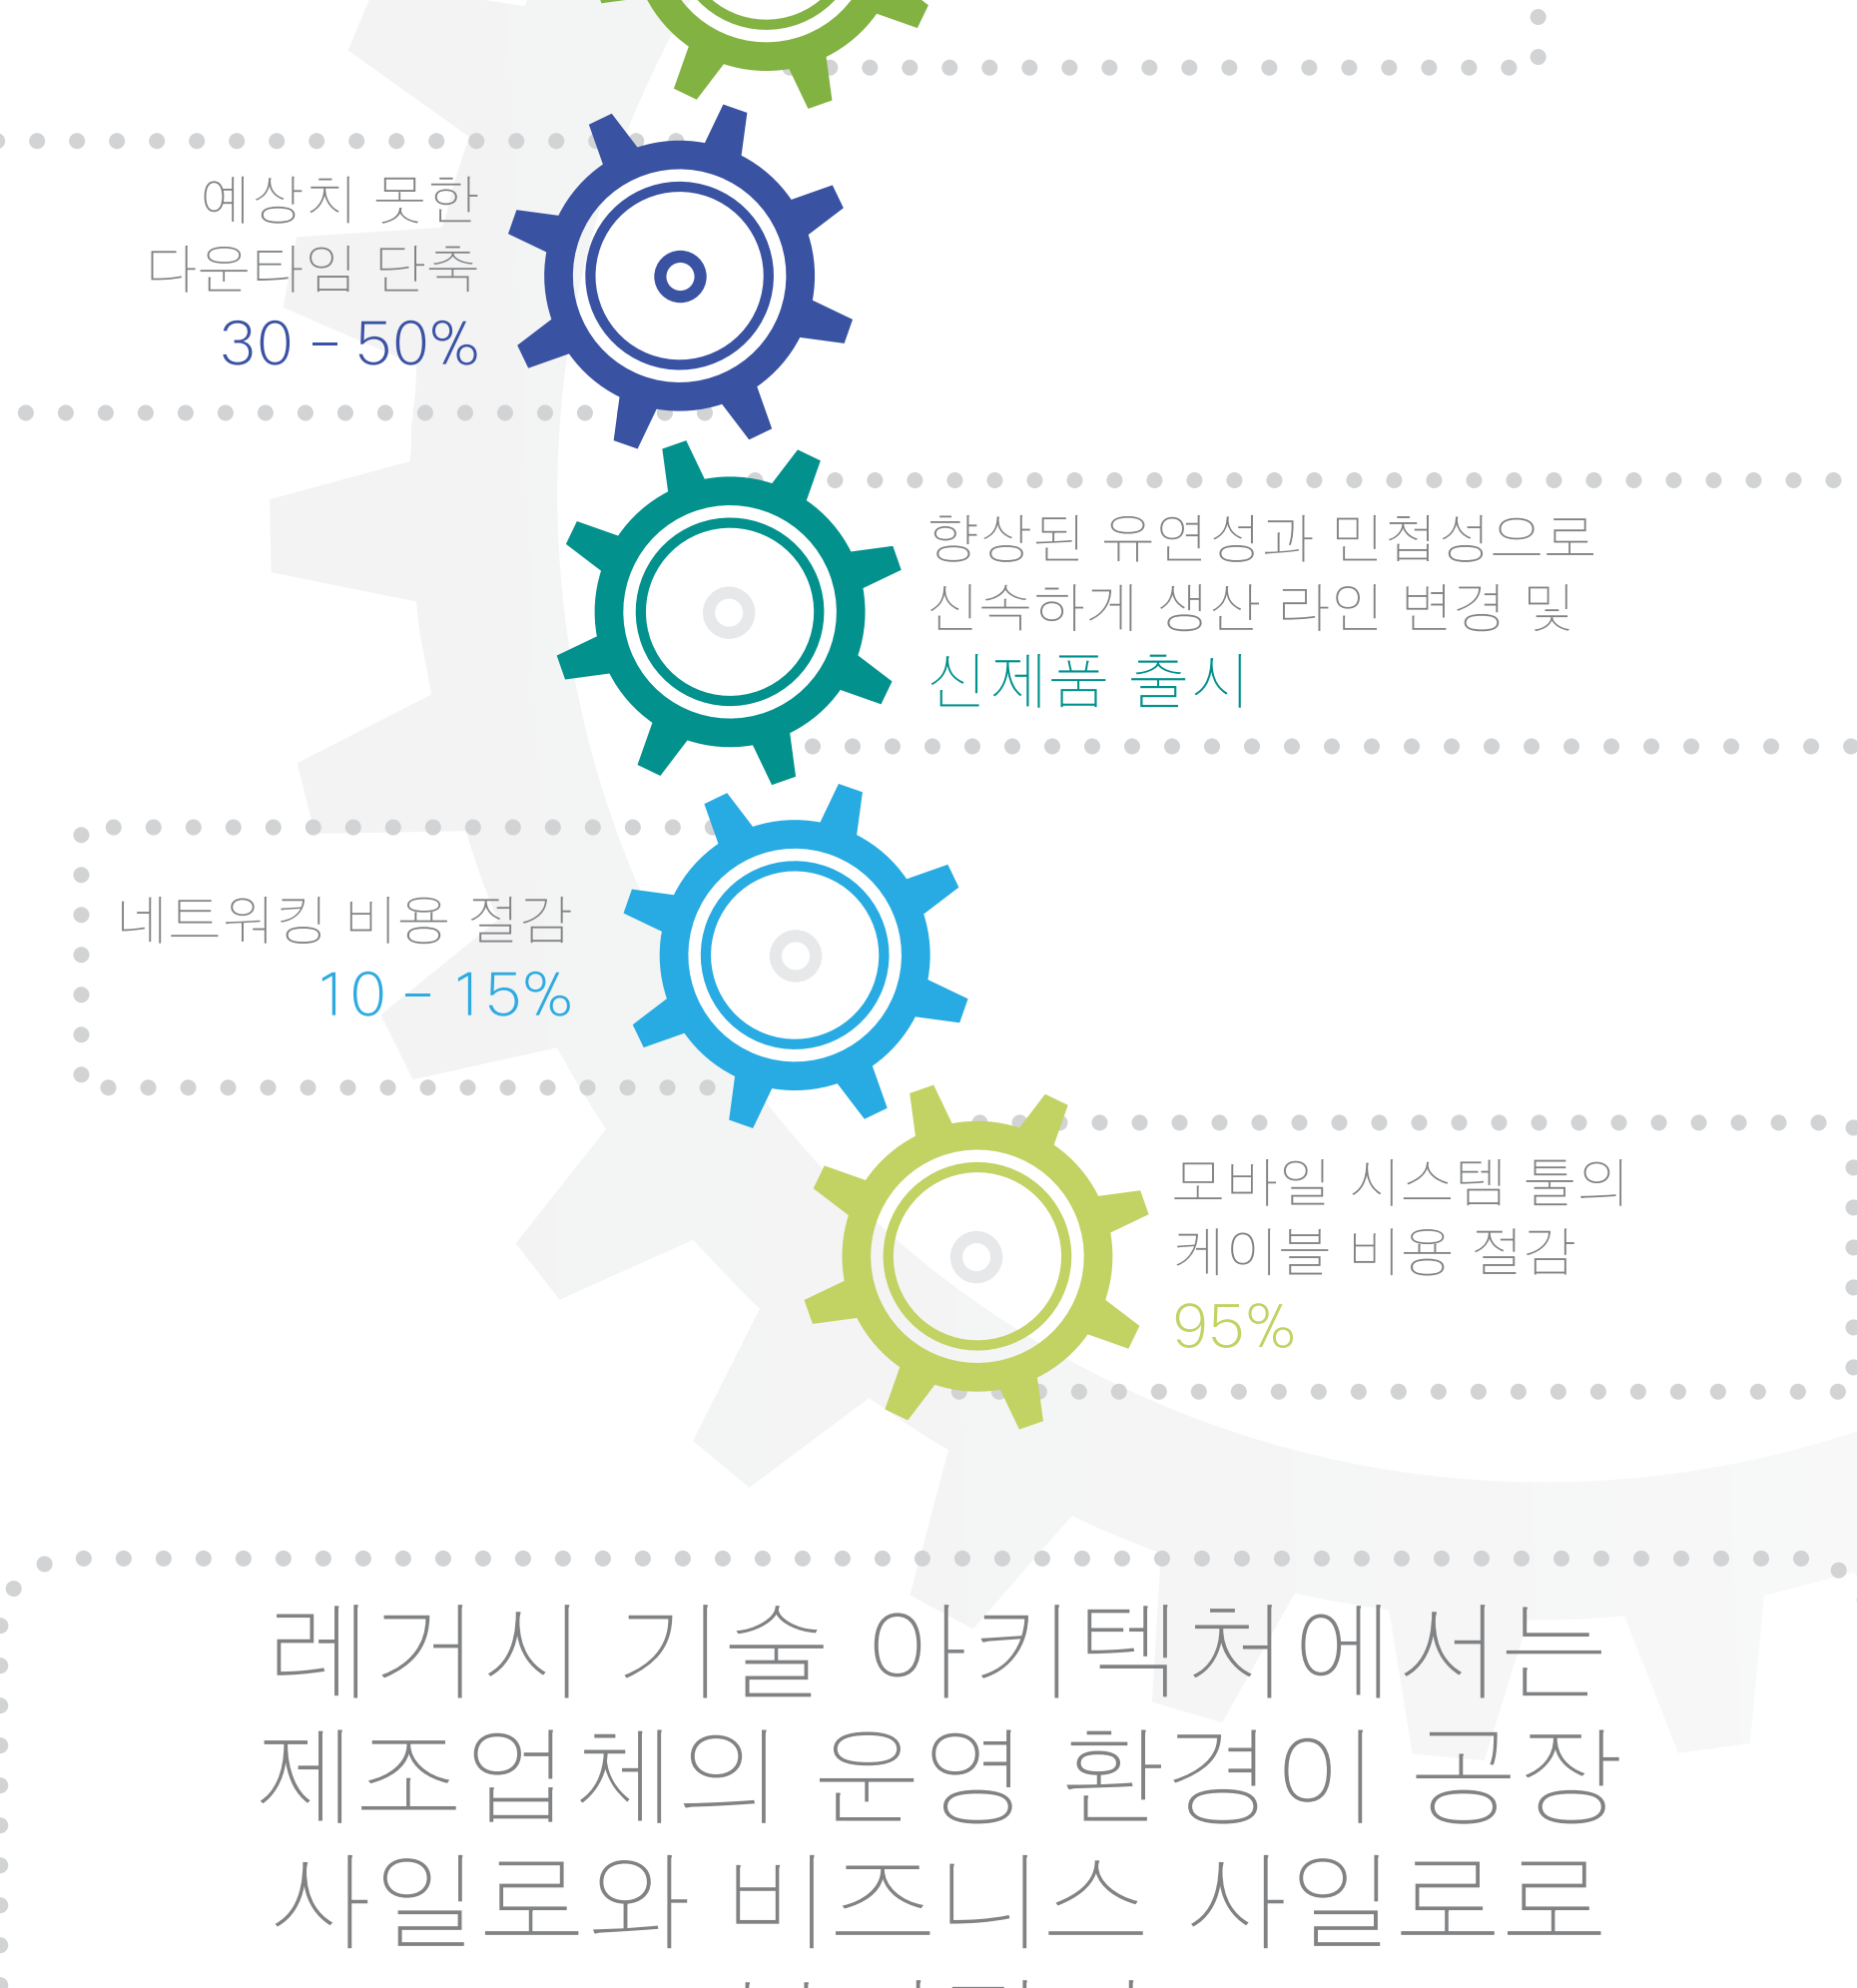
예상치 못한 다운타임 단축
30 - 50%

향상된 유연성과 민첩성으로 신속하게 생산 라인 변경 및
신제품 출시

네트워킹 비용 절감
10 - 15%

모바일 시스템 툴의 케이블 비용 절감
95%

레거시 기술 아키텍처에서는 제조업체의 운영 환경이 공장 사일로와 비즈니스 사일로로 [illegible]